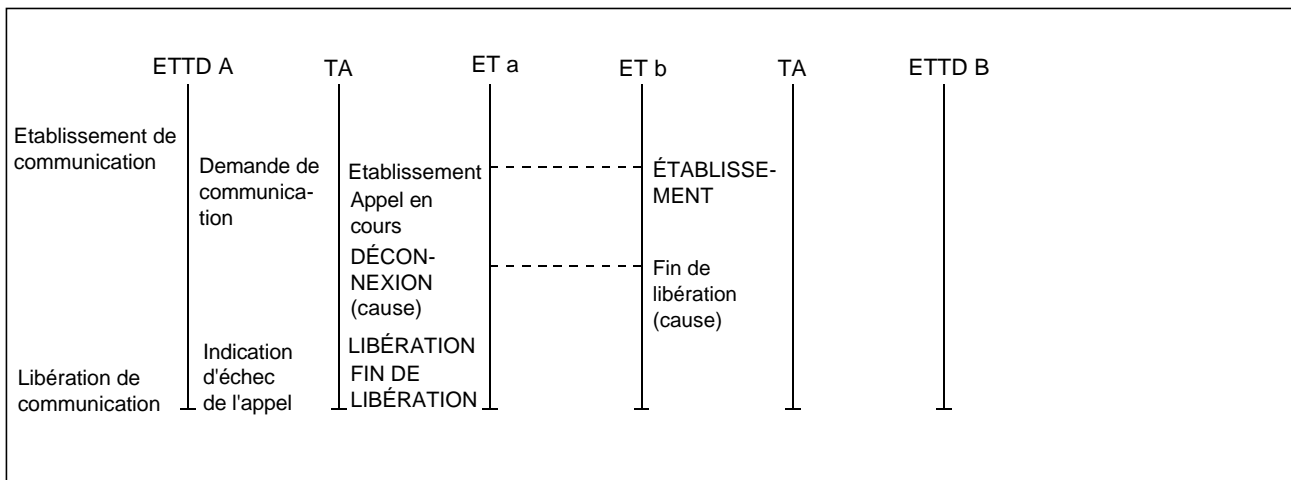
ETTD A TA ET a ET b TA ETTD B

Etablissement de communication

Demande de communication

Etablissement

Appel en cours

ÉTABLISSEMENT

DÉCONNEXION (cause)

Fin de libération (cause)

Libération de communication

Indication d'échec de l'appel

LIBÉRATION

FIN DE LIBÉRATION